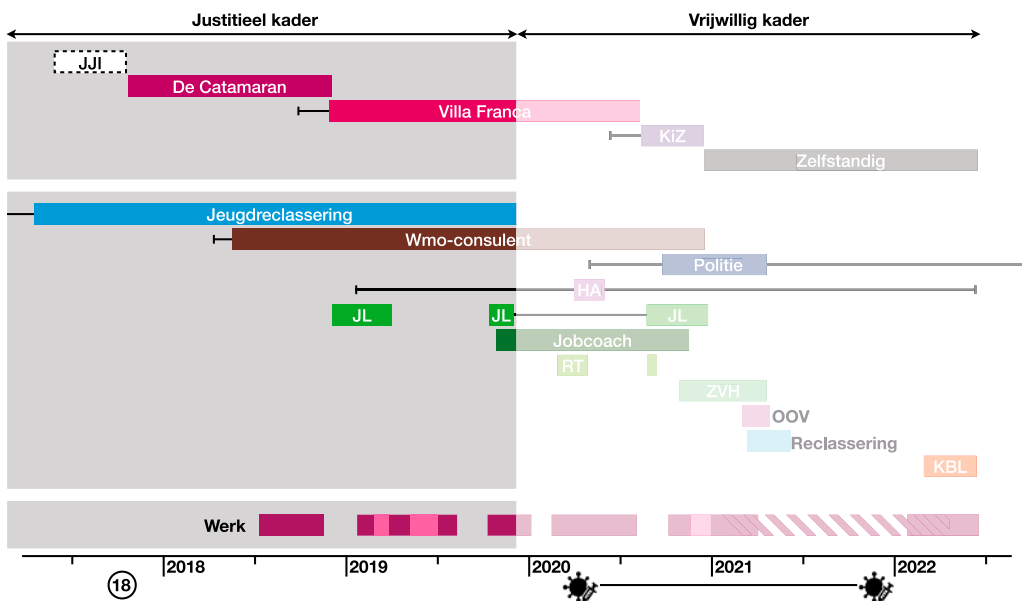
Justitieel kader

Vrijwillig kader

JJI

De Catamaran

Villa Franca

KiZ

Zelfstandig

Jeugdreclassering

Wmo-consulent

Politie

HA

JL

JL

JL

Jobcoach

RT

ZVH

OOV

Reclassering

KBL

Werk

18

2018

2019

2020

2021

2022